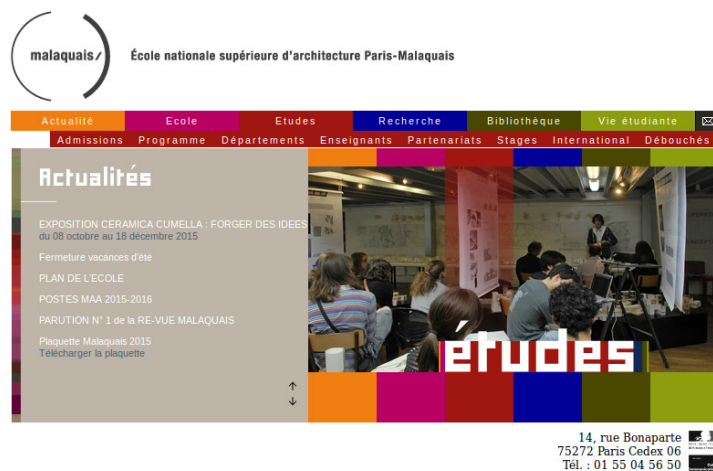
malaquais/

École nationale supérieure d'architecture Paris-Malaquais

Actualité | Ecole | Etudes | Recherche | Bibliothèque | Vie étudiante

Admissions | Programme | Départements | Enseignants | Partenariats | Stages | International | Débouchés

Actualités

EXPOSITION CERAMICA CUMELLA : FORGER DES IDEES
du 08 octobre au 18 décembre 2015

Fermeture vacances d'été

PLAN DE L'ECOLE

POSTES MAA 2015-2016

PARUTION N° 1 de la RE-VUE MALAQUAIS

Plaquette Malaquais 2015
Télécharger la plaquette

↑
↓

études

14, rue Bonaparte
75272 Paris Cedex 06
Tél. : 01 55 04 56 50